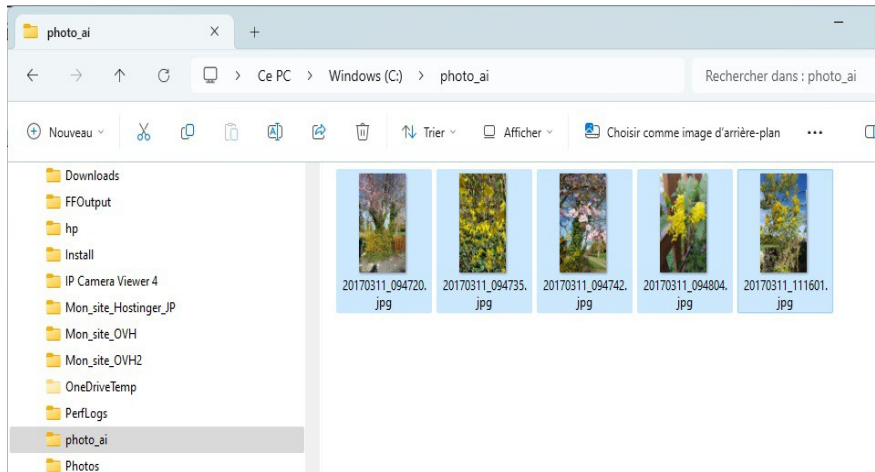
photo_ai

Ce PC > Windows (C:) > photo_ai

Rechercher dans : photo_ai

Nouveau

Trier

Afficher

Choisir comme image d'arrière-plan

...

Downloads
FFOutput
hp
Install
IP Camera Viewer 4
Mon_site_Hostinger_JP
Mon_site_OVH
Mon_site_OVH2
OneDriveTemp
PerfLogs
photo_ai
Photos

20170311_094720.jpg
20170311_094735.jpg
20170311_094742.jpg
20170311_094804.jpg
20170311_111601.jpg